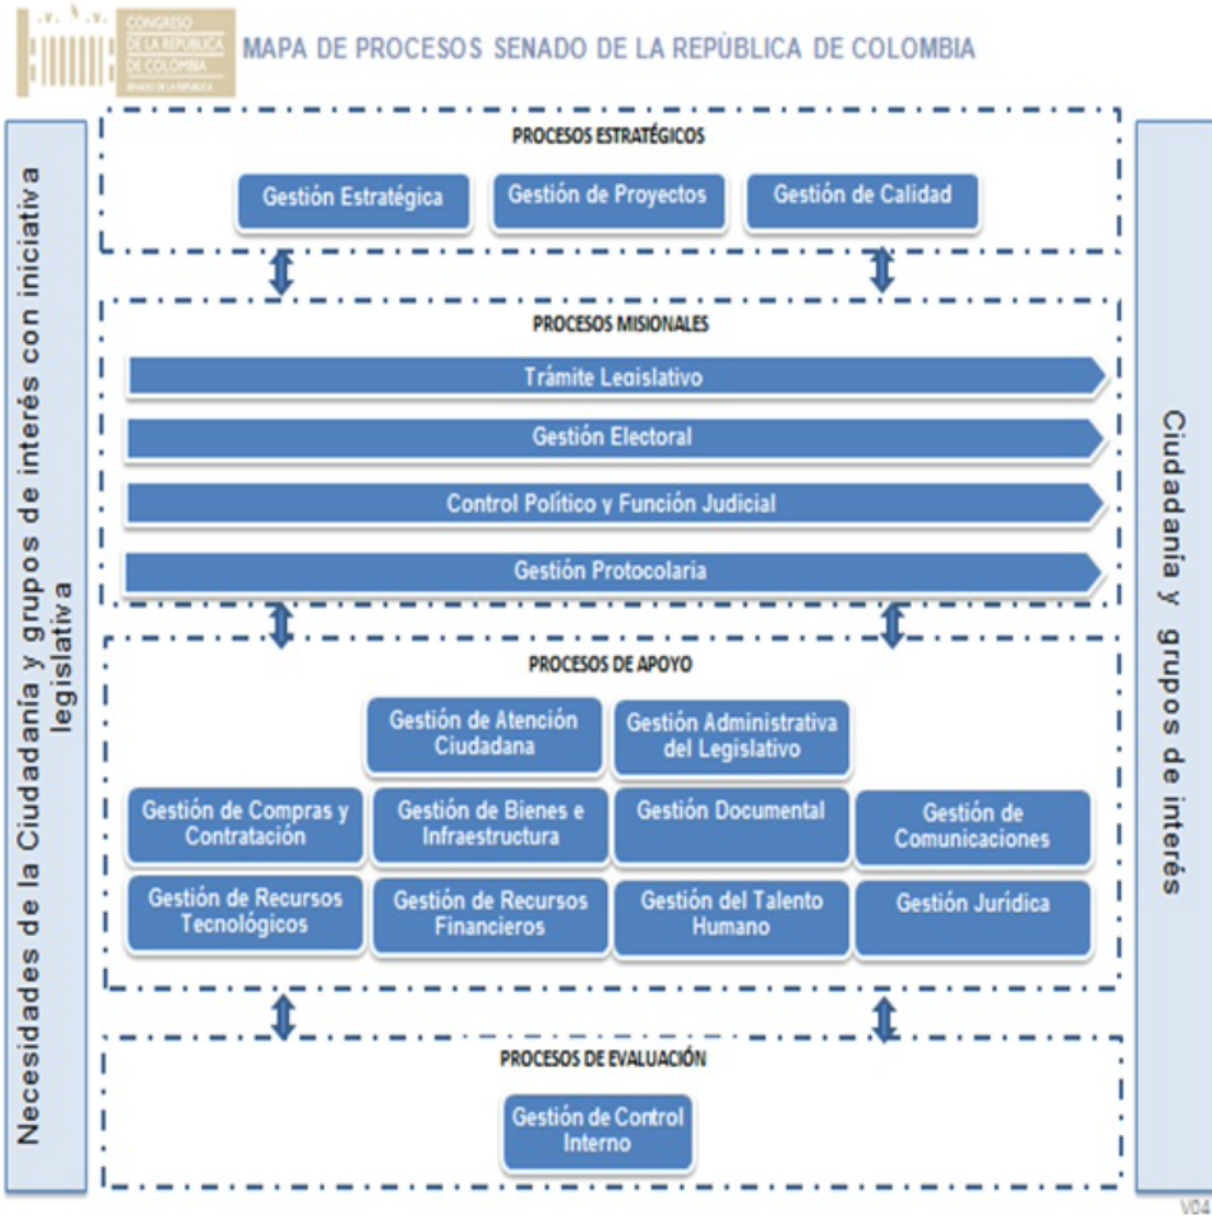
CONGRESO DE LA REPÚBLICA DE COLOMBIA
SENADO DE LA REPÚBLICA

MAPA DE PROCESOS SENADO DE LA REPÚBLICA DE COLOMBIA

Necesidades de la Ciudadanía y grupos de interés con iniciativa legislativa

PROCESOS ESTRATÉGICOS

Gestión Estratégica

Gestión de Proyectos

Gestión de Calidad

PROCESOS MISIONALES

Trámite Legislativo

Gestión Electoral

Control Político y Función Judicial

Gestión Protocolaria

PROCESOS DE APOYO

Gestión de Atención Ciudadana

Gestión Administrativa del Legislativo

Gestión de Compras y Contratación

Gestión de Bienes e Infraestructura

Gestión Documental

Gestión de Comunicaciones

Gestión de Recursos Tecnológicos

Gestión de Recursos Financieros

Gestión del Talento Humano

Gestión Jurídica

PROCESOS DE EVALUACIÓN

Gestión de Control Interno

Ciudadanía y grupos de interés

V04